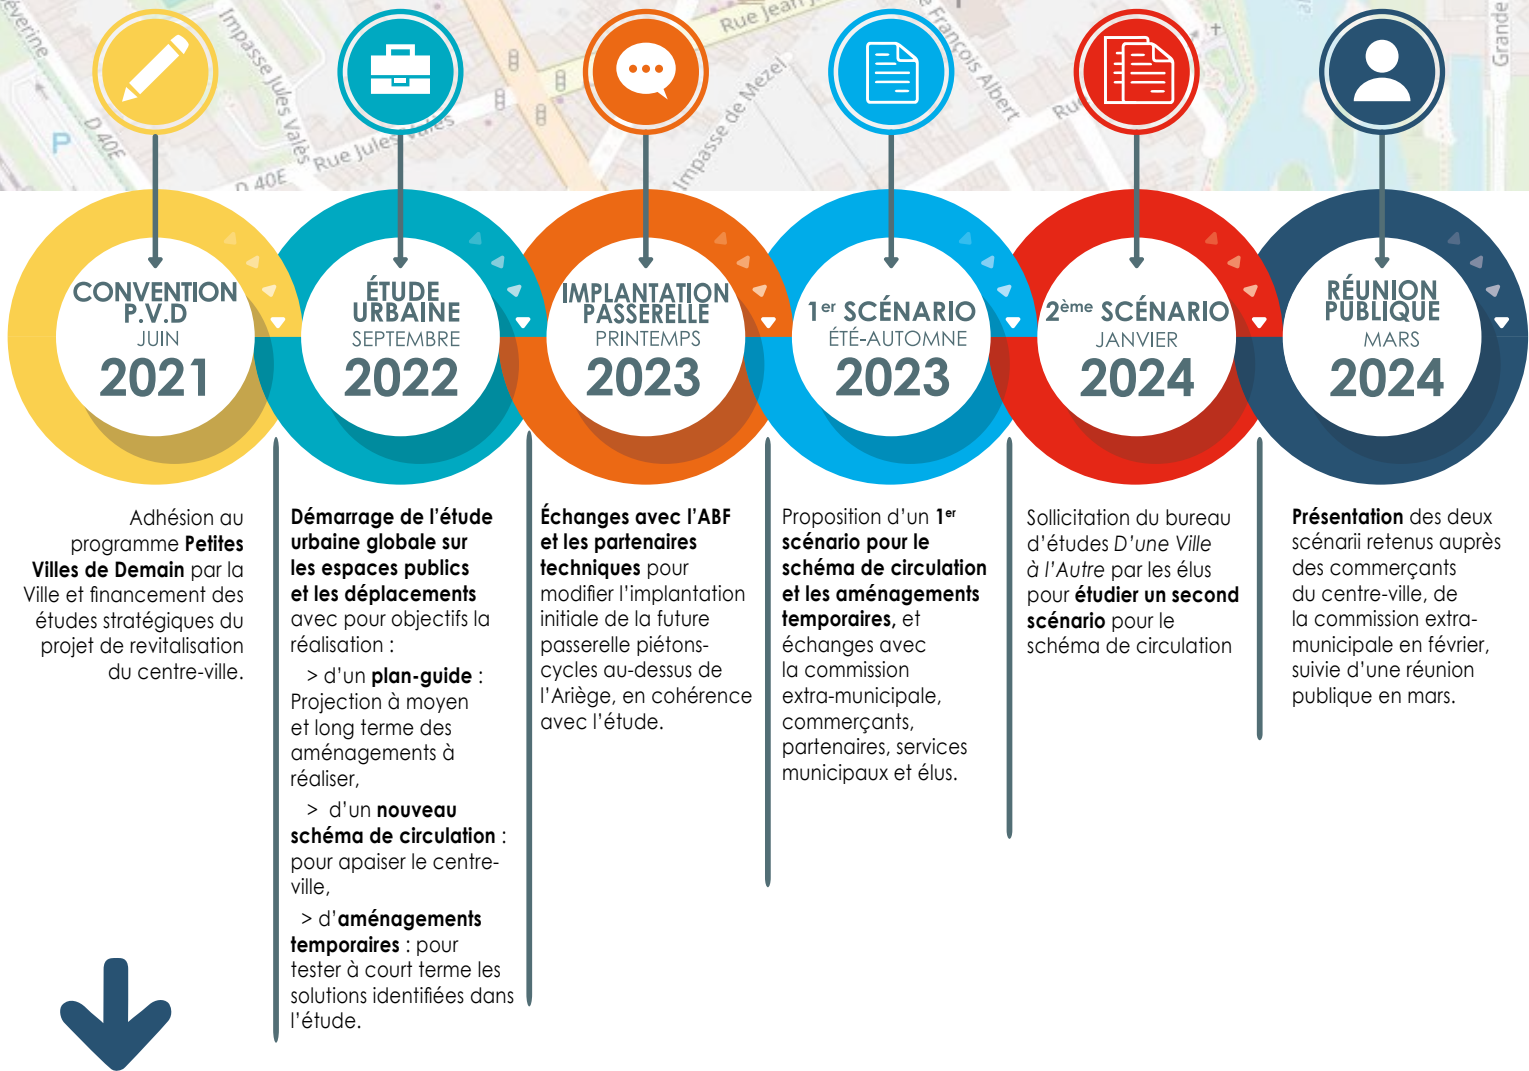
éverine

Impasse Jules Valès

D 40E

P

D 40E

Rue Jules Valès

Rue Jean

Impasse de Mezel

François Albert

Ru

Grande

CONVENTION P.V.D
JUIN
2021

ÉTUDE URBAINE
SEPTEMBRE
2022

IMPLANTATION PASSERELLE
PRINTEMPS
2023

1er SCÉNARIO
ÉTÉ-AUTOMNE
2023

2ème SCÉNARIO
JANVIER
2024

RÉUNION PUBLIQUE
MARS
2024

Adhésion au programme **Petites Villes de Demain** par la Ville et financement des études stratégiques du projet de revitalisation du centre-ville.

**Démarrage de l'étude urbaine globale sur les espaces publics et les déplacements** avec pour objectifs la réalisation :

> d'un **plan-guide** : Projection à moyen et long terme des aménagements à réaliser,

> d'un **nouveau schéma de circulation** : pour apaiser le centre-ville,

> d'**aménagements temporaires** : pour tester à court terme les solutions identifiées dans l'étude.

**Échanges avec l'ABF et les partenaires techniques** pour modifier l'implantation initiale de la future passerelle piétons-cycles au-dessus de l'Ariège, en cohérence avec l'étude.

Proposition d'un **1er scénario pour le schéma de circulation et les aménagements temporaires**, et échanges avec la commission extra-municipale, commerçants, partenaires, services municipaux et élus.

Sollicitation du bureau d'études *D'une Ville à l'Autre* par les élus pour **étudier un second scénario** pour le schéma de circulation

**Présentation** des deux scénarii retenus auprès des commerçants du centre-ville, de la commission extra-municipale en février, suivie d'une réunion publique en mars.